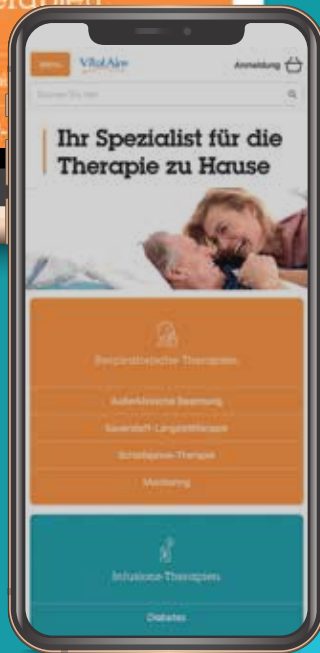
Menu VitalAire Anmeldung

Suchen Sie hier

Ihr Spezialist für die Therapie zu Hause

Respiratorische Therapien

Außerklinische Beatmung

Sauerstoff-Langzeittherapie

Schlafapnoe-Therapie

Monitoring

Infusions-Therapien

Diabetes